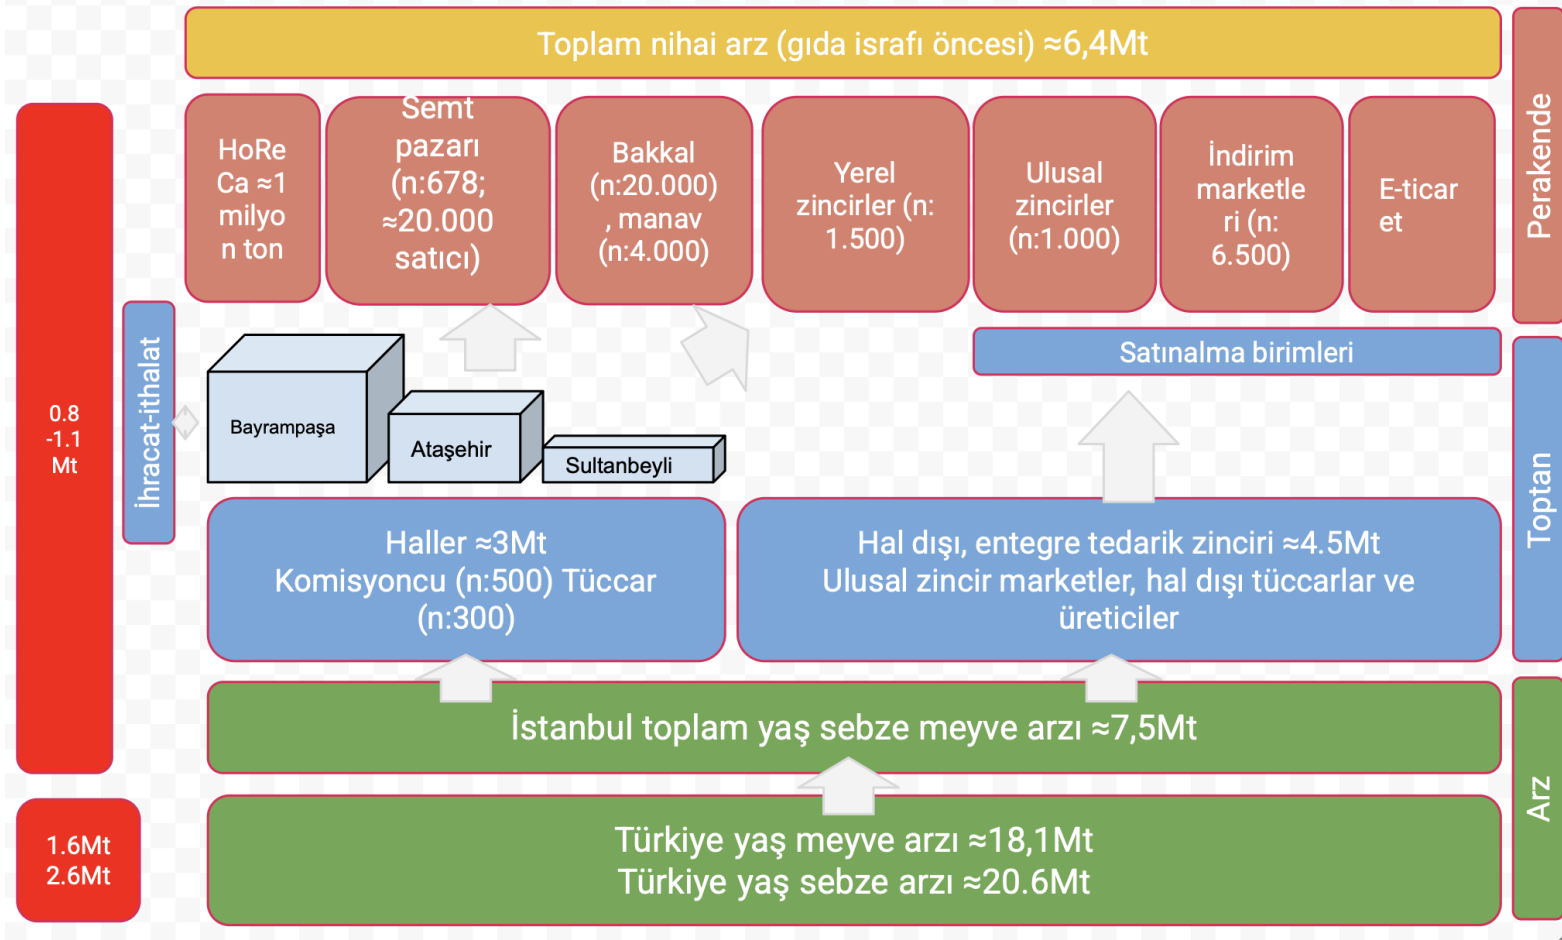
Toplam nihai arz (gıda israfı öncesi) ≈6,4Mt

Perakende

HoReCa ≈1 milyon ton

Semt pazarı (n:678; ≈20.000 satıcı)

Bakkal (n:20.000), manav (n:4.000)

Yerel zincirler (n: 1.500)

Ulusal zincirler (n:1.000)

İndirim marketleri (n: 6.500)

E-ticaret

Satınalma birimleri

0.8 -1.1 Mt

İhracat-ithalat

Bayrampaşa

Ataşehir

Sultanbeyli

Toptan

Haller ≈3Mt
Komisyoncu (n:500) Tüccar (n:300)

Hal dışı, entegre tedarik zinciri ≈4.5Mt
Ulusal zincir marketler, hal dışı tüccarlar ve üreticiler

İstanbul toplam yaş sebze meyve arzı ≈7,5Mt

Arz

1.6Mt
2.6Mt

Türkiye yaş meyve arzı ≈18,1Mt
Türkiye yaş sebze arzı ≈20.6Mt